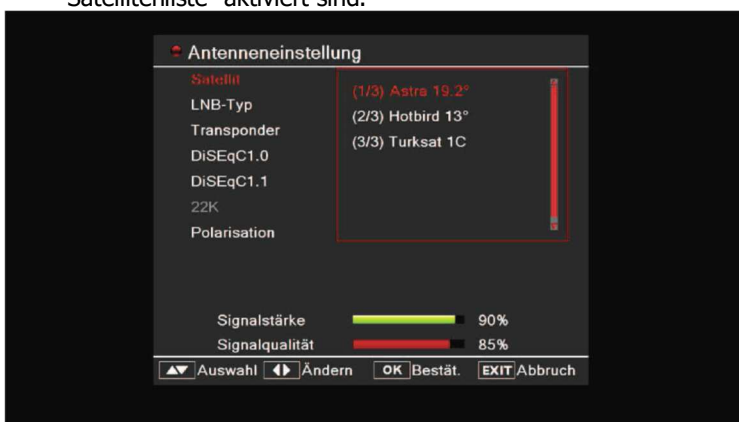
Satellitenliste" aktiviert sind.

Antenneneinstellung

Satellit
LNB-Typ
Transponder
DiSEqC1.0
DiSEqC1.1
22K
Polarisation

(1/3) Astra 19.2°
(2/3) Hotbird 13°
(3/3) Turksat 1C

Signalstärke 90%
Signalqualität 85%

Auswahl Ändern OK Bestät. EXIT Abbruch